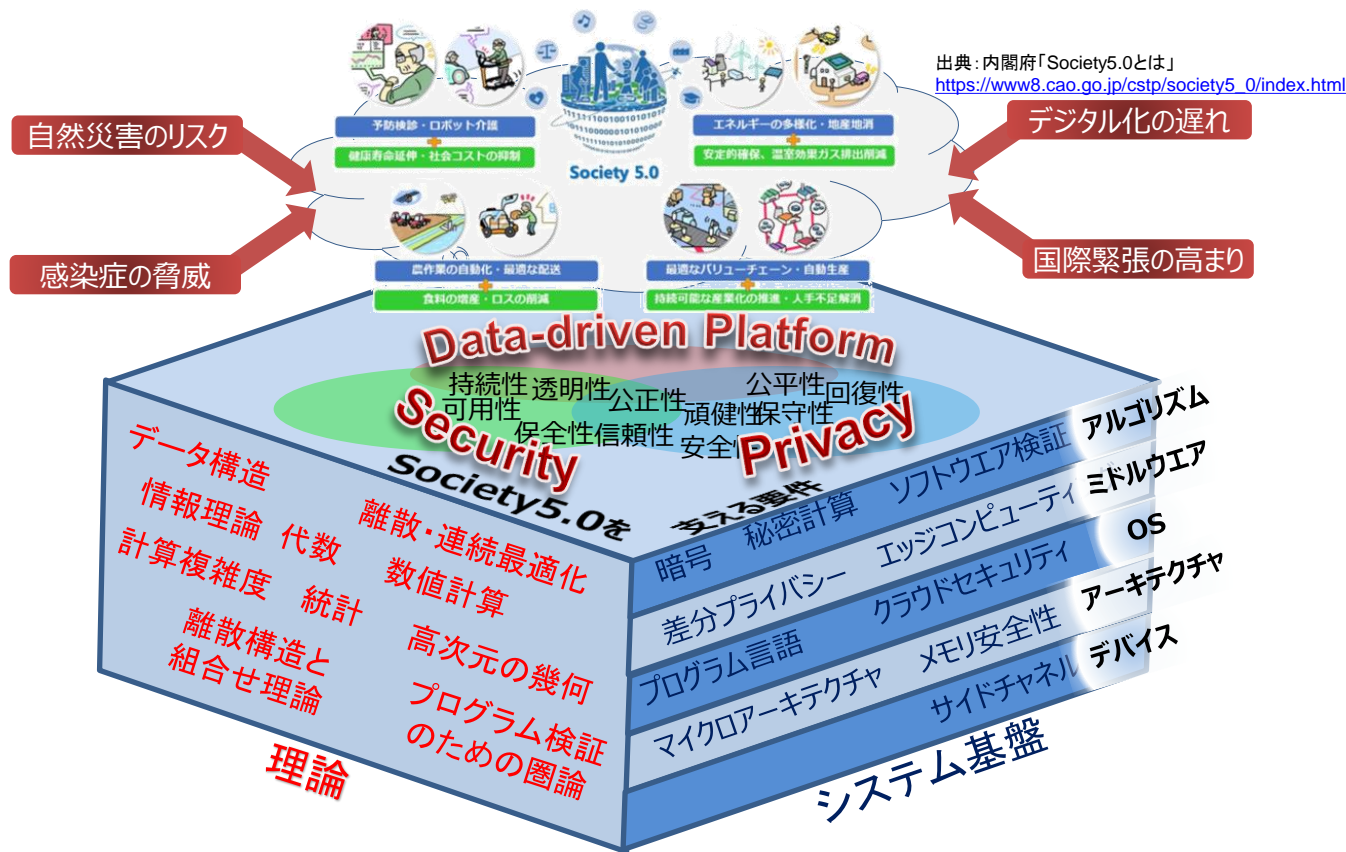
出典：内閣府「Society5.0とは」
https://www8.cao.go.jp/cstp/society5_0/index.html

自然災害のリスク

感染症の脅威

デジタル化の遅れ

国際緊張の高まり

予防検診・ロボット介護
健康寿命延伸・社会コストの抑制

エネルギーの多様化・地産地消
安定的確保、温室効果ガス排出削減

Society 5.0

農作業の自動化・最適な配送
食料の増産・ロスの削減

最適なバリューチェーン・自動生産
持続可能な産業化の推進・人手不足解消

Data-driven Platform

持続性 透明性 公平性 回復性
可用性 公正性 頑健性 保守性
保全性 信頼性 安全性

Security

Privacy

Society5.0を支える要件

データ構造
情報理論 代数
計算複雑度 統計
離散構造と組合せ理論
離散・連続最適化
数値計算
高次元の幾何
プログラム検証のための圏論

理論

暗号 秘密計算 ソフトウエア検証 アルゴリズム
差分プライバシー エッジコンピューティ ミドルウエア
クラウドセキュリティ OS
プログラム言語 メモリ安全性 アーキテクチャ
マイクロアーキテクチャ サイドチャネル デバイス

システム基盤